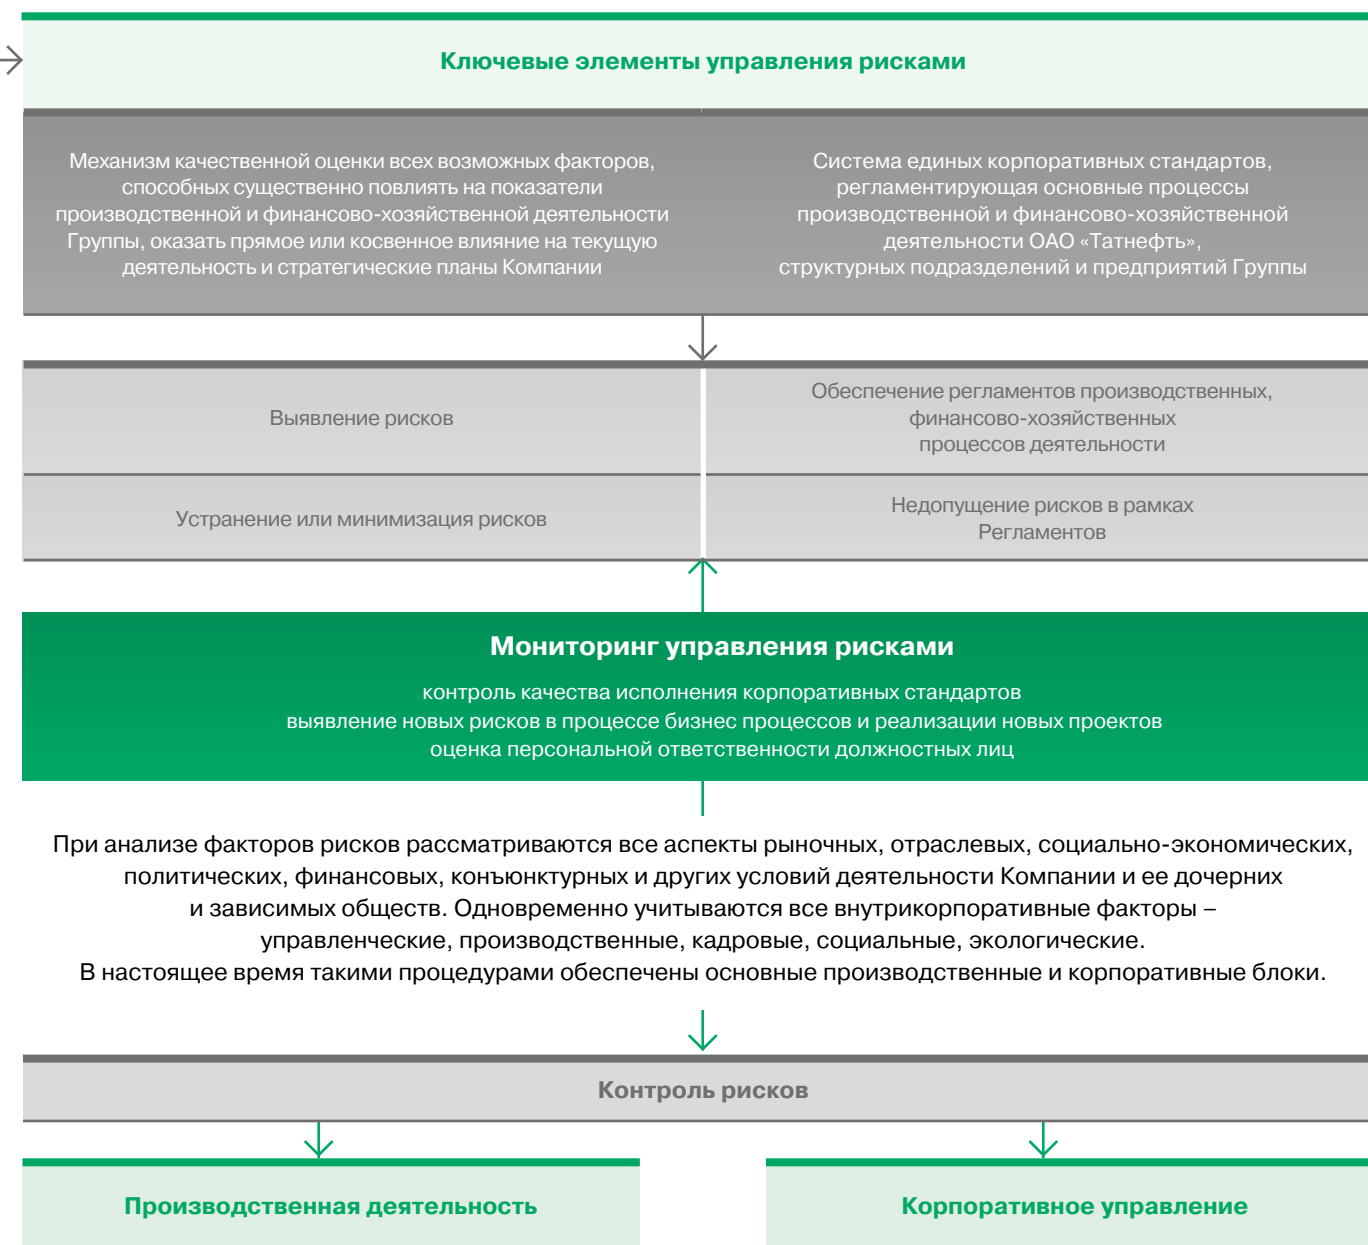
Ключевые элементы управления рисками

Механизм качественной оценки всех возможных факторов, способных существенно повлиять на показатели производственной и финансово-хозяйственной деятельности Группы, оказать прямое или косвенное влияние на текущую деятельность и стратегические планы Компании

Система единых корпоративных стандартов, регламентирующая основные процессы производственной и финансово-хозяйственной деятельности ОАО «Татнефть», структурных подразделений и предприятий Группы

Выявление рисков

Обеспечение регламентов производственных, финансово-хозяйственных процессов деятельности

Устранение или минимизация рисков

Недопущение рисков в рамках Регламентов

Мониторинг управления рисками

контроль качества исполнения корпоративных стандартов
выявление новых рисков в процессе бизнес процессов и реализации новых проектов
оценка персональной ответственности должностных лиц

При анализе факторов рисков рассматриваются все аспекты рыночных, отраслевых, социально-экономических, политических, финансовых, конъюнктурных и других условий деятельности Компании и ее дочерних и зависимых обществ. Одновременно учитываются все внутрикорпоративные факторы – управленческие, производственные, кадровые, социальные, экологические.
В настоящее время такими процедурами обеспечены основные производственные и корпоративные блоки.

Контроль рисков

Производственная деятельность

Корпоративное управление